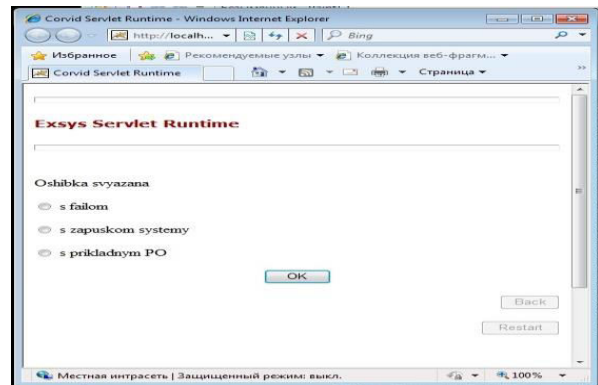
Corvid Servlet Runtime - Windows Internet Explorer

http://localh... Bing

Избранное Рекомендуемые узлы Коллекция веб-фрагм...

Corvid Servlet Runtime Страница

Exsys Servlet Runtime

Oshibka svyazana

s failom

s zapuskom systemy

s prikladnym PO

OK

Back

Restart

Местная интрасеть | Защищенный режим: выкл. 100%